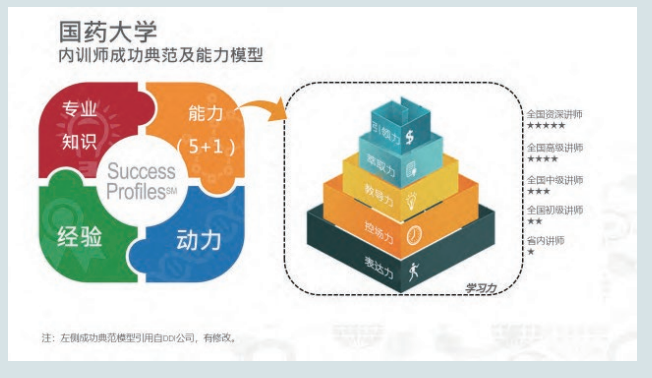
国药大学
内训师成功典范及能力模型

专业知识

能力（5+1）

Success Profiles℠

经验

动力

引领力
激发力
教导力
控场力
表达力
学习力

全国资深讲师
★★★★★
全国高级讲师
★★★★
全国中级讲师
★★★
全国初级讲师
★★
省内讲师
★

注：左侧成功典范模型引用自DDI公司，有修改。